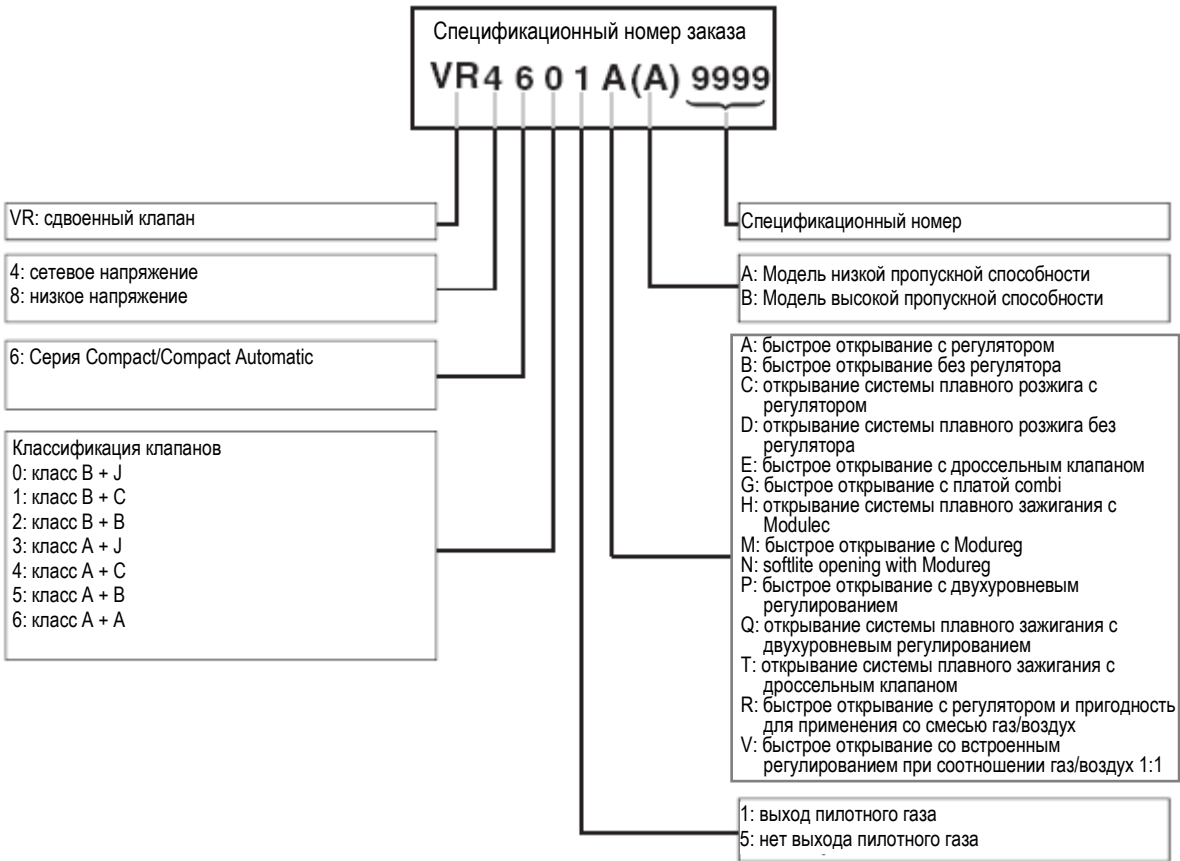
Спецификационный номер заказа
VR 4 6 0 1 A (A) 9999

VR: сдвоенный клапан

4: сетевое напряжение
8: низкое напряжение

6: Серия Compact/Compact Automatic

Классификация клапанов
0: класс B + J
1: класс B + C
2: класс B + B
3: класс A + J
4: класс A + C
5: класс A + B
6: класс A + A

Спецификационный номер

A: Модель низкой пропускной способности
B: Модель высокой пропускной способности

A: быстрое открывание с регулятором
B: быстрое открывание без регулятора
C: открывание системы плавного розжига с регулятором
D: открывание системы плавного розжига без регулятора
E: быстрое открывание с дроссельным клапаном
G: быстрое открывание с платой combi
H: открывание системы плавного зажигания с Modulec
M: быстрое открывание с Modureg
N: softlite opening with Modureg
P: быстрое открывание с двухуровневым регулированием
Q: открывание системы плавного зажигания с двухуровневым регулированием
T: открывание системы плавного зажигания с дроссельным клапаном
R: быстрое открывание с регулятором и пригодность для применения со смесью газ/воздух
V: быстрое открывание со встроенным регулированием при соотношении газ/воздух 1:1

1: выход пилотного газа
5: нет выхода пилотного газа